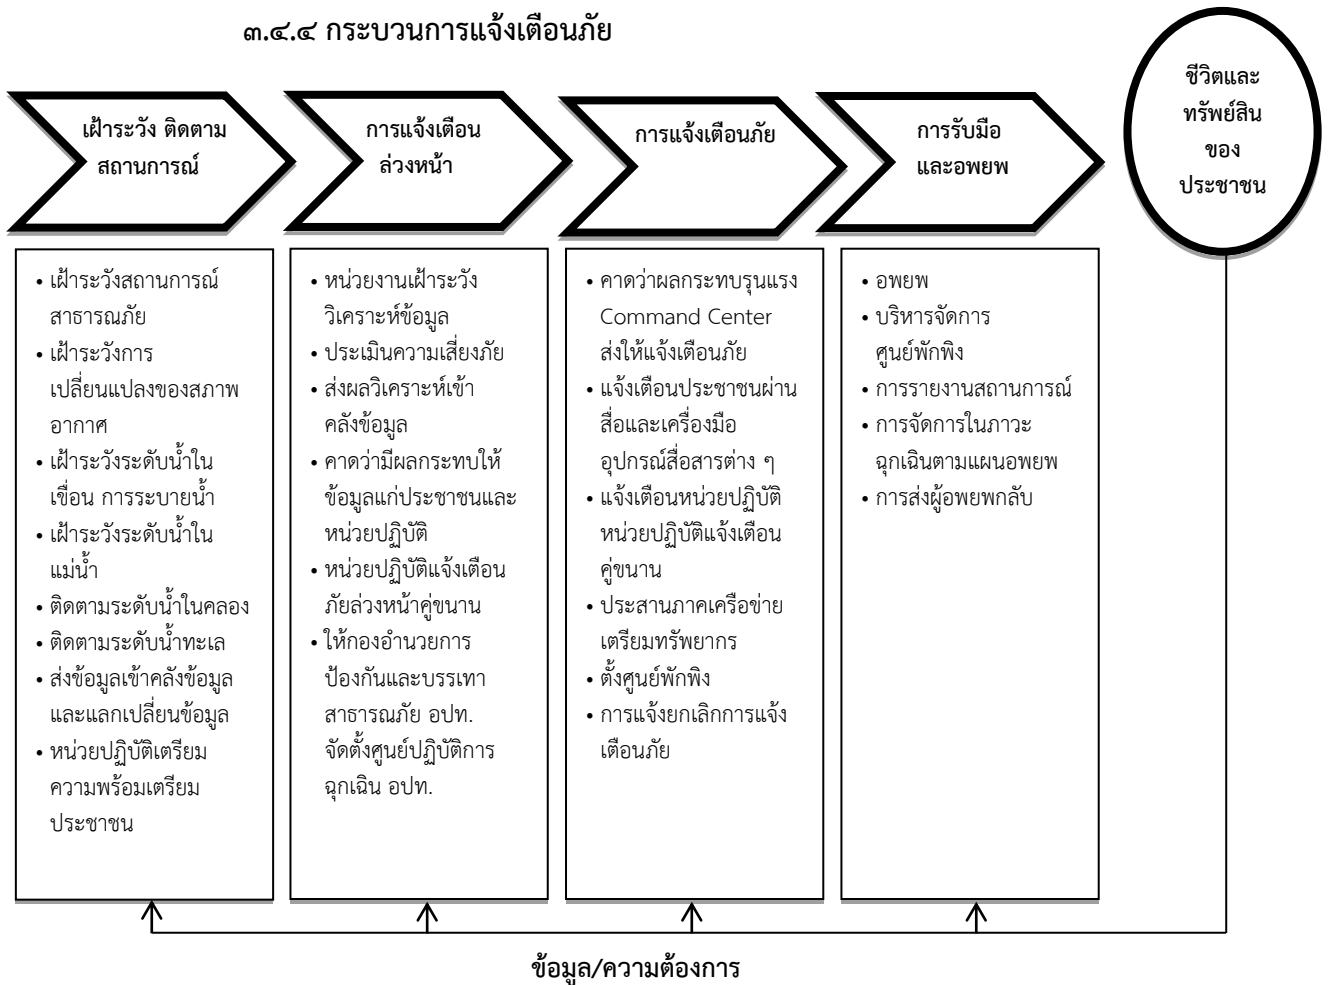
๓.๔.๔ กระบวนการแจ้งเตือนภัย

เฝ้าระวัง ติดตามสถานการณ์

การแจ้งเตือนล่วงหน้า

การแจ้งเตือนภัย

การรับมือและอพยพ

ชีวิตและทรัพย์สินของประชาชน

• เฝ้าระวังสถานการณ์สาธารณภัย
• เฝ้าระวังการเปลี่ยนแปลงของสภาพอากาศ
• เฝ้าระวังระดับน้ำในเขื่อน การระบายน้ำ
• เฝ้าระวังระดับน้ำในแม่น้ำ
• ติดตามระดับน้ำในคลอง
• ติดตามระดับน้ำทะเล
• ส่งข้อมูลเข้าคลังข้อมูลและแลกเปลี่ยนข้อมูล
• หน่วยปฏิบัติเตรียมความพร้อมเตรียมประชาชน

• หน่วยงานเฝ้าระวังวิเคราะห์ข้อมูล
• ประเมินความเสี่ยงภัย
• ส่งผลวิเคราะห์เข้าคลังข้อมูล
• คาดว่ามีผลกระทบให้ข้อมูลแก่ประชาชนและหน่วยปฏิบัติ
• หน่วยปฏิบัติแจ้งเตือนภัยล่วงหน้าคู่ขนาน
• ให้กองอำนวยการป้องกันและบรรเทาสาธารณภัย อปท. จัดตั้งศูนย์ปฏิบัติการฉุกเฉิน อปท.

• คาดว่าผลกระทบรุนแรง Command Center ส่งให้แจ้งเตือนภัย
• แจ้งเตือนประชาชนผ่านสื่อและเครื่องมืออุปกรณ์สื่อสารต่าง ๆ
• แจ้งเตือนหน่วยปฏิบัติ หน่วยปฏิบัติแจ้งเตือนคู่ขนาน
• ประสานภาคเครือข่ายเตรียมทรัพยากร
• ตั้งศูนย์พักพิง
• การแจ้งยกเลิกการแจ้งเตือนภัย

• อพยพ
• บริหารจัดการศูนย์พักพิง
• การรายงานสถานการณ์
• การจัดการในภาวะฉุกเฉินตามแผนอพยพ
• การส่งผู้อพยพกลับ

ข้อมูล/ความต้องการ